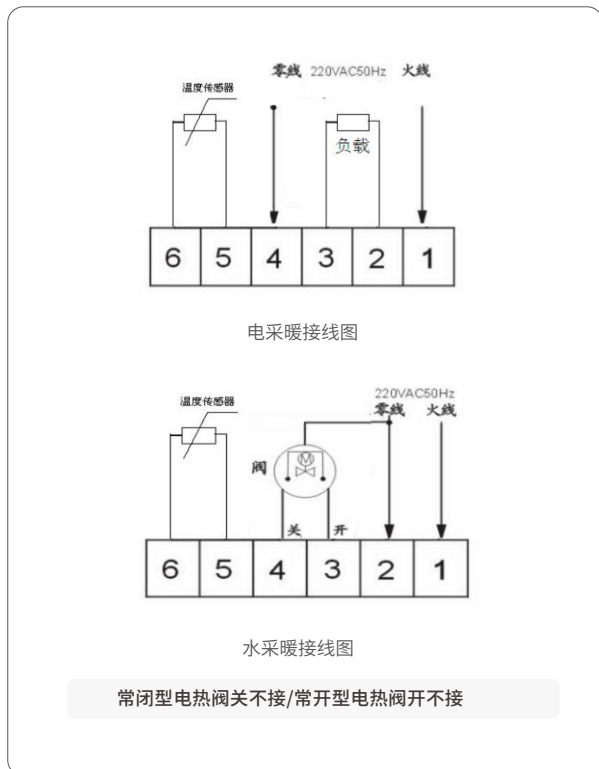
零线 220VAC50Hz 火线

温度传感器

负载

| 6 | 5 | 4 | 3 | 2 | 1 |
|---|---|---|---|---|---|

电采暖接线图

220VAC50Hz
零线 火线

温度传感器

阀

M

关 开

| 6 | 5 | 4 | 3 | 2 | 1 |
|---|---|---|---|---|---|

水采暖接线图

常闭型电热阀关不接/常开型电热阀开不接